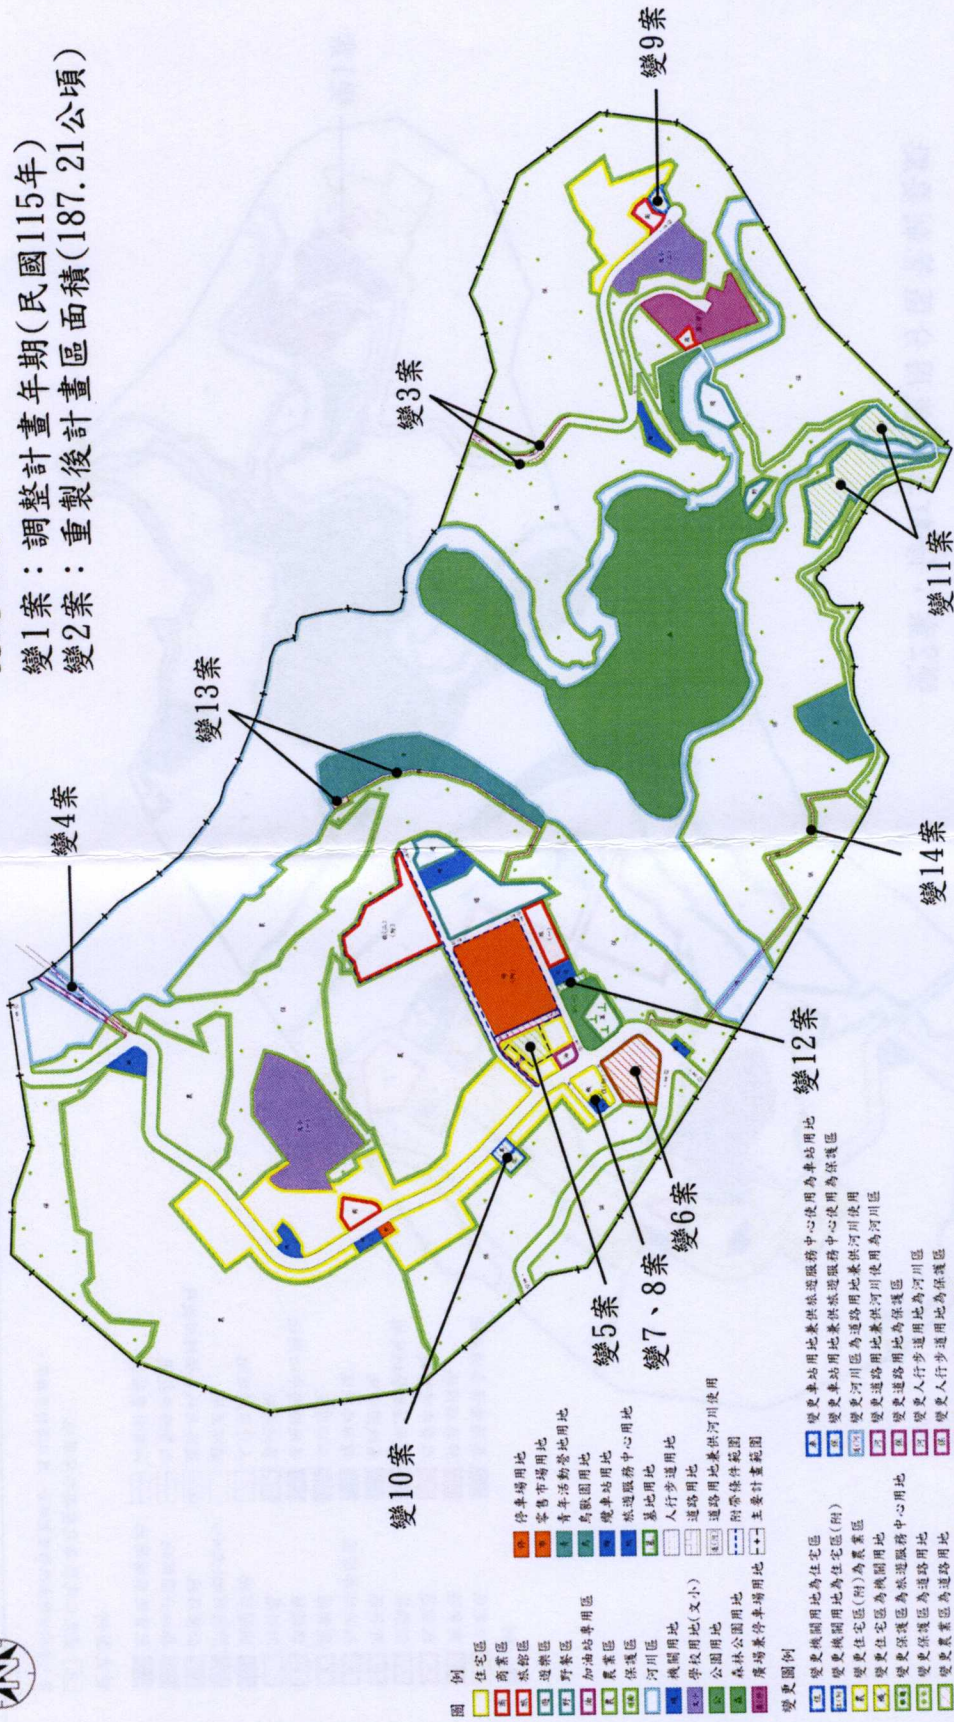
變1案：調整計畫年期(民國115年)
變2案：重製後計畫區面積(187.21公頃)

變9案
變3案
變11案
變13案
變4案
變14案
變12案
變6案
變7、8案
變5案
變10案

圖例
住宅區
商業區
旅館區
遊樂區
野餐區
加油站專用區
農業區
保護區
河川區
機關用地
學校用地(文小)
公園用地
森林公園用地
廣場兼停車場用地
停車場用地
零售市場用地
青年活動營地用地
鳥獸園用地
纜車站用地
旅遊服務中心用地
墓地用地
人行步道用地
道路用地
道路用地兼供河川使用
附帶條件範圍
主要計畫範圍

變更圖例
變更機關用地為住宅區
變更機關用地為住宅區(附)
變更住宅區(附)為農業區
變更住宅區為機關用地
變更保護區為旅遊服務中心用地
變更保護區為道路用地
變更農業區為道路用地
變更車站用地兼供旅遊服務中心使用為車站用地
變更車站用地兼供旅遊服務中心使用為保護區
變更河川區為道路用地兼供河川使用
變更道路用地兼供河川使用為河川區
變更道路用地為保護區
變更保護區為人行步道用地為河川區
變更人行步道用地為河川區
變更人行步道用地為保護區